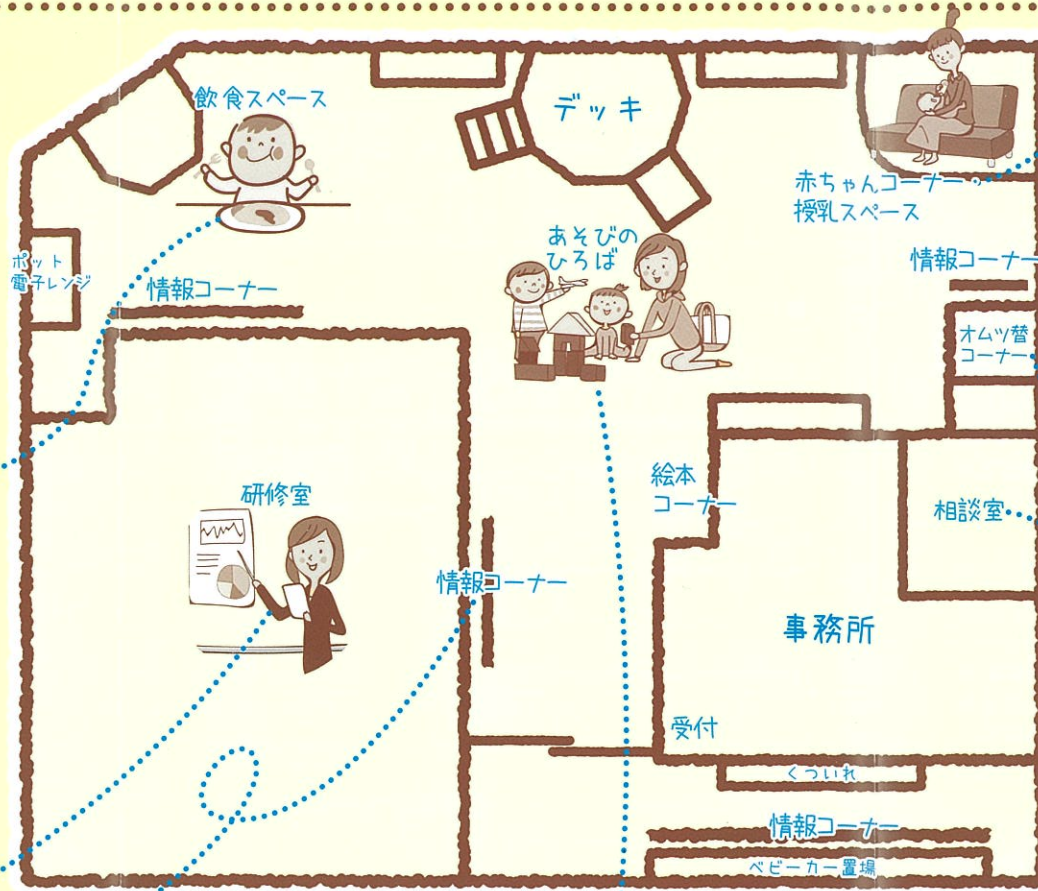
飲食スペース

デッキ

赤ちゃんコーナー・
授乳スペース

ポット
電子レンジ

情報コーナー

あそびの
ひろば

情報コーナー

オムツ替
コーナー

絵本
コーナー

相談室

研修室

情報コーナー

事務所

受付

くついれ

情報コーナー

ベビーカー置場